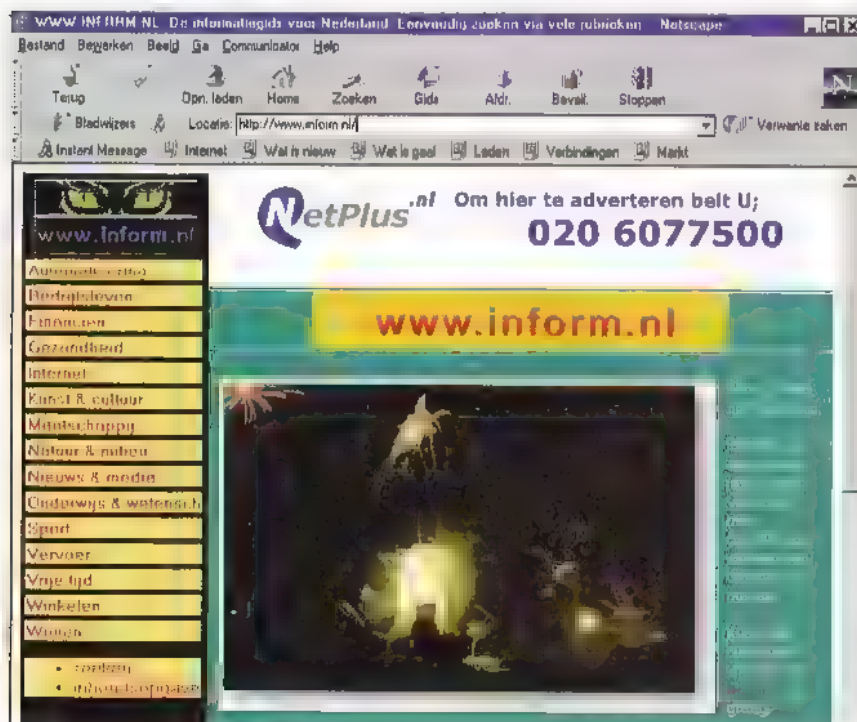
WWW.INFORM.NL De informatiegids voor Nederland. Eenvoudig zoeken via vele rubrieken - Netscape

Bestand Bewerken Beeld Ga Communicator Help

Terug Opn. laden Home Zoeken Gids Afdr. Beveil. Stoppen

Bladwijzers Locatie: http://www.inform.nl/ Verwante zaken

Instant Message Internet Wat is nieuw Wat is gaaf Leden Verbindingen Markt

www.inform.nl

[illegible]
Bedrijfsleven
Financien
Gezondheid
Internet
Kunst & cultuur
Maatschappij
Natuur & milieu
Nieuws & media
Onderwijs & wetensch
Sport
Vervoer
Vrije tijd
Winkelen
Wonen

• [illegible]
• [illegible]

NetPlus.nl Om hier te adverteren belt U;
020 6077500

www.inform.nl